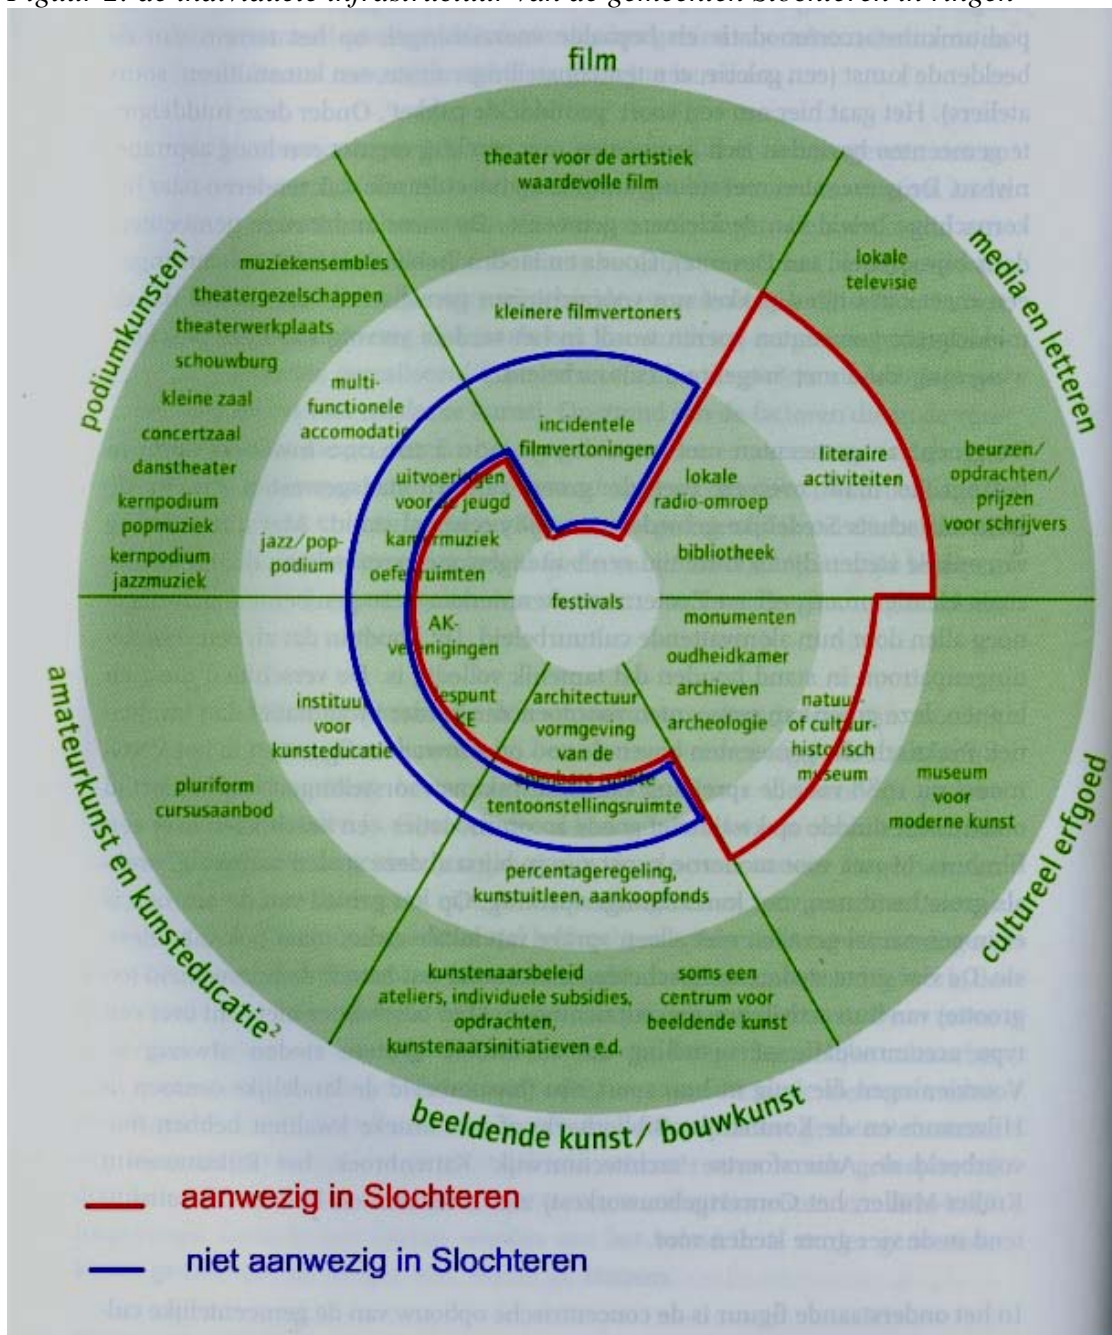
Figuur 2: de individuele infrastructuur van de gemeenten Slochteren in vragen

film

media en letteren

cultureel erfgoed

beeldende kunst/ bouwkunst

amateurkunst en kunsteducatie²

podiumkunsten¹

theater voor de artistiek waardevolle film

lokale televisie

kleinere filmvertoners

incidentele filmvertoningen

muziekensembles

theatergezelschappen

theaterwerkplaats

schouwburg

kleine zaal

concertzaal

danstheater

kernpodium popmuziek

kernpodium jazzmuziek

multi-functionele accomodatie

jazz/pop-podium

uitvoeringen voor de jeugd

kamermuziek

oefenruimten

lokale radio-omroep

literaire activiteiten

beurzen/ opdrachten/ prijzen voor schrijvers

bibliotheek

festivals

monumenten

oudheidkamer

archieven

archeologie

natuur of cultuur-historisch museum

museum voor moderne kunst

AK-verenigingen

steunpunt KE

instituut voor kunsteducatie

pluriform cursusaanbod

architectuur vormgeving van de openbare ruimte

tentoonstellingsruimte

percentageregeling, kunstuitleen, aankoopfonds

kunstenaarsbeleid ateliers, individuele subsidies, opdrachten, kunstenaarsinitiatieven e.d.

soms een centrum voor beeldende kunst

aanwezig in Slochteren

niet aanwezig in Slochteren